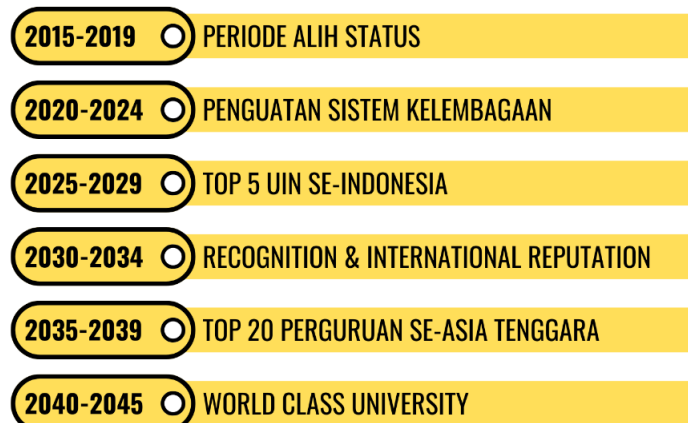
2015-2019 PERIODE ALIH STATUS

2020-2024 PENGUATAN SISTEM KELEMBAGAAN

2025-2029 TOP 5 UIN SE-INDONESIA

2030-2034 RECOGNITION & INTERNATIONAL REPUTATION

2035-2039 TOP 20 PERGURUAN SE-ASIA TENGGARA

2040-2045 WORLD CLASS UNIVERSITY